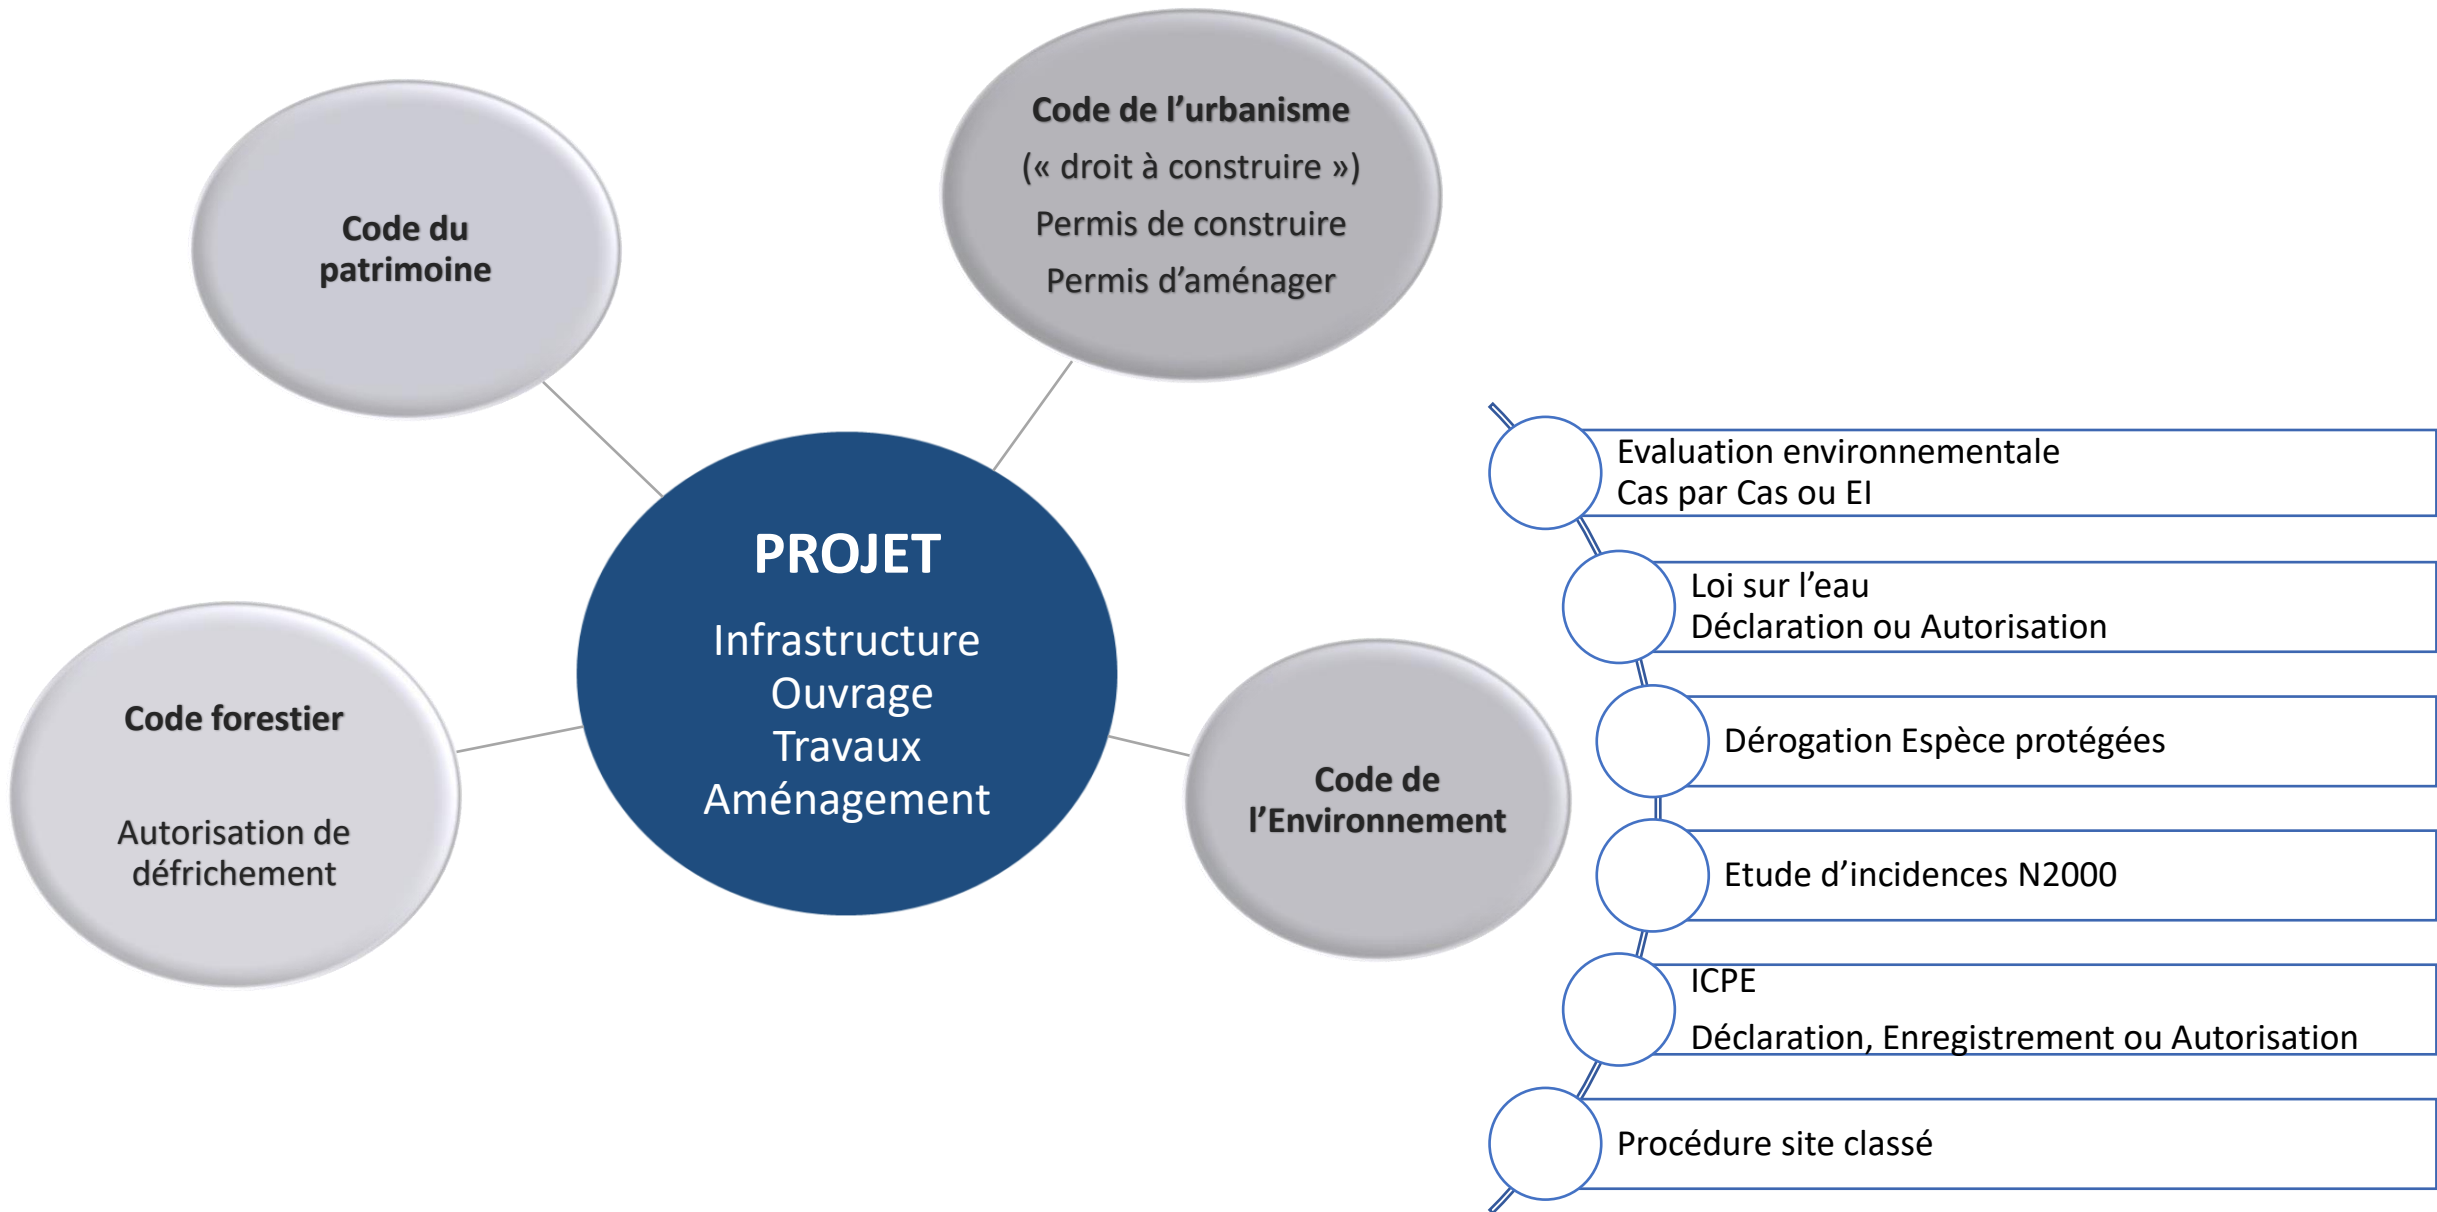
Code du patrimoine

Code de l'urbanisme
(« droit à construire »)
Permis de construire
Permis d'aménager

PROJET
Infrastructure
Ouvrage
Travaux
Aménagement

Code forestier

Autorisation de défrichement

Code de l'Environnement

Evaluation environnementale
Cas par Cas ou EI

Loi sur l'eau
Déclaration ou Autorisation

Dérogation Espèce protégées

Etude d'incidences N2000

ICPE
Déclaration, Enregistrement ou Autorisation

Procédure site classé